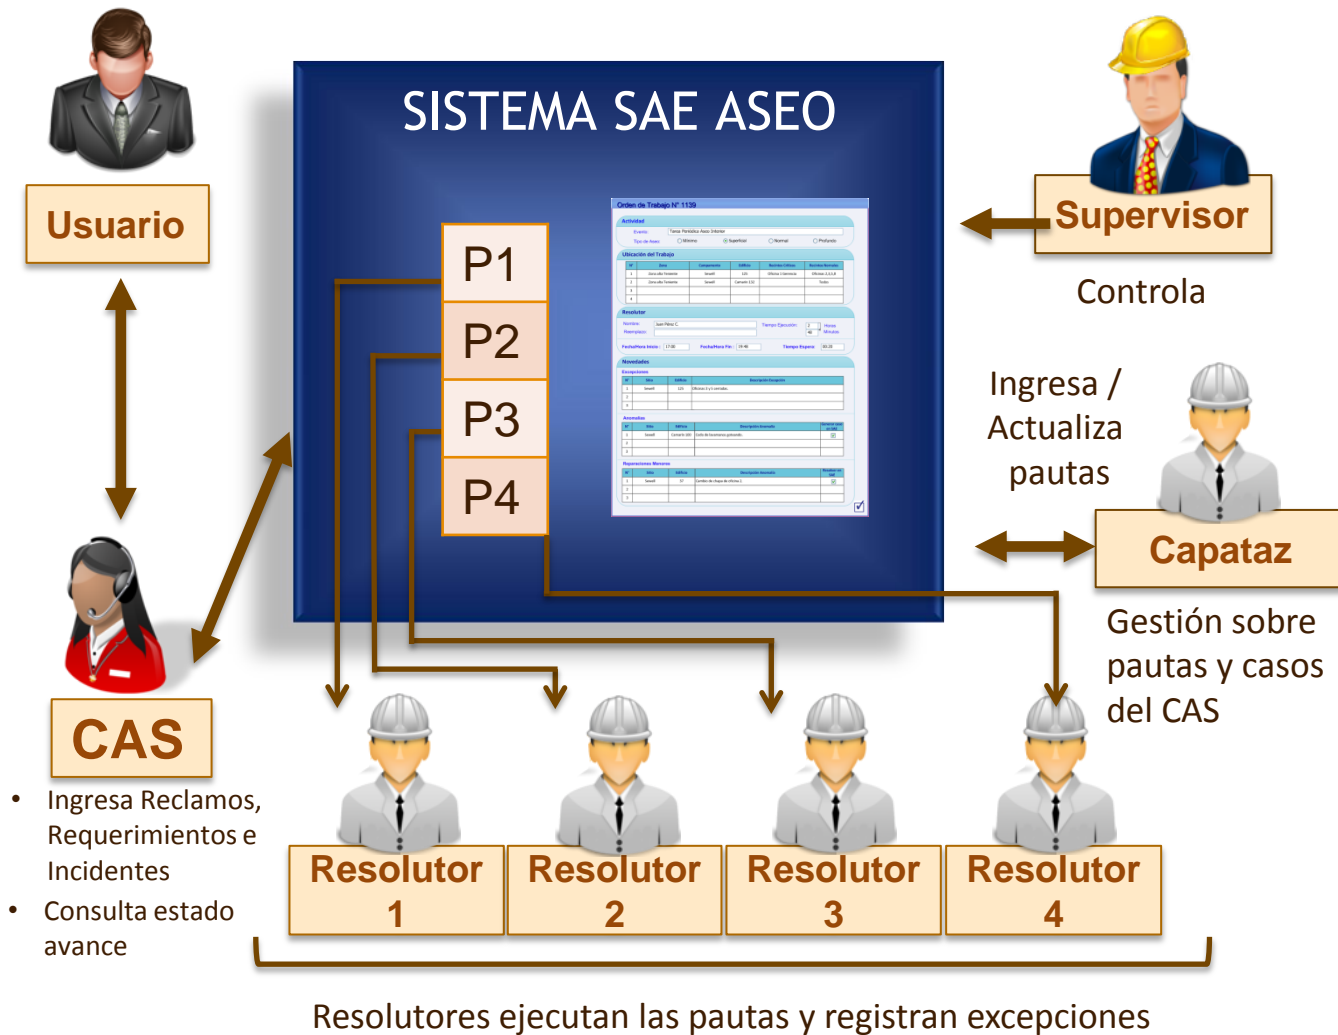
SISTEMA SAE ASEO

Usuario

Supervisor

Controla

P1

P2

P3

P4

Orden de Trabajo N° 1139

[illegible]

Ingresa / Actualiza pautas

Capataz

Gestión sobre pautas y casos del CAS

CAS

• Ingresa Reclamos, Requerimientos e Incidentes
• Consulta estado avance

Resolutor 1

Resolutor 2

Resolutor 3

Resolutor 4

Resolutores ejecutan las pautas y registran excepciones